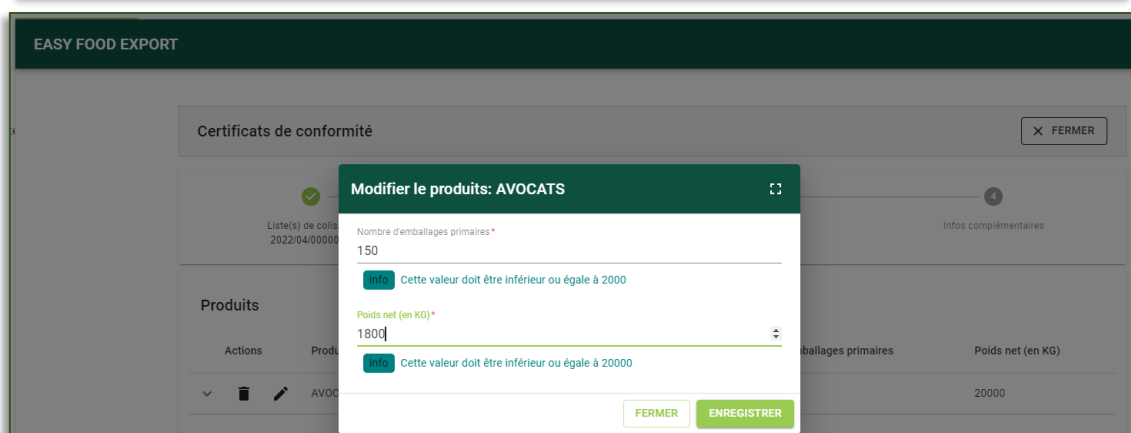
EASY FOOD EXPORT

Certificats de conformité

FERMER

Liste(s) de colis
2022/04/00000

4
Infos complémentaires

Produits

Actions
Produ

AVOC

mballages primaires

Poids net (en KG)

20000

Modifier le produits: AVOCATS

Nombre d'emballages primaires*
150
Info Cette valeur doit être inférieur ou égale à 2000

Poids net (en KG)*
1800
Info Cette valeur doit être inférieur ou égale à 20000

FERMER
ENREGISTRER